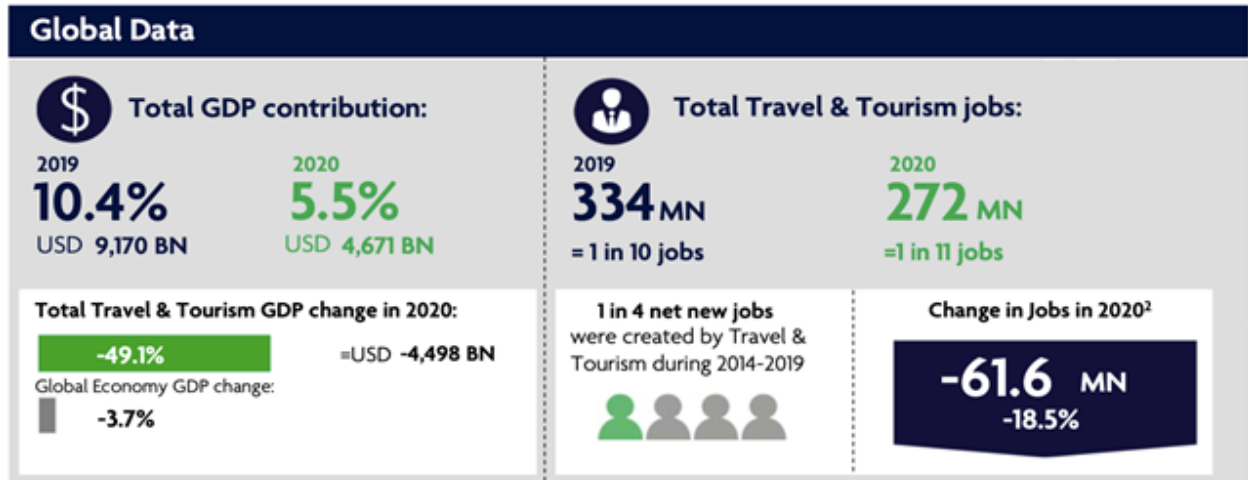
Global Data

$ Total GDP contribution:

2019
10.4%
USD 9,170 BN

2020
5.5%
USD 4,671 BN

Total Travel & Tourism GDP change in 2020:

-49.1%

=USD -4,498 BN

Global Economy GDP change:

-3.7%

Total Travel & Tourism jobs:

2019
334 MN
= 1 in 10 jobs

2020
272 MN
=1 in 11 jobs

1 in 4 net new jobs were created by Travel & Tourism during 2014-2019

Change in Jobs in 2020$^2$

-61.6 MN
-18.5%